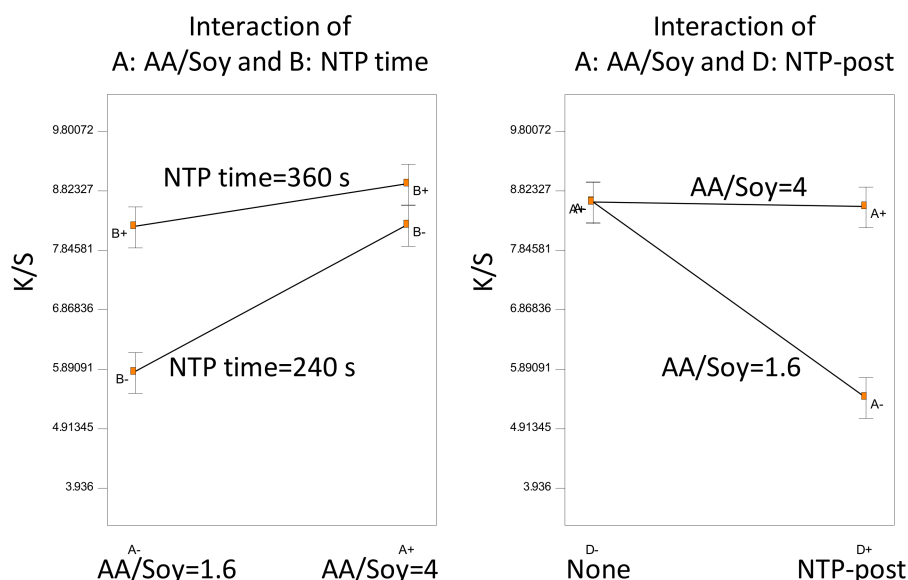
Interaction of
A: AA/Soy and B: NTP time

K/S

9.80072
8.82327
7.84581
6.86836
5.89091
4.91345
3.936

NTP time=360 s
B+
B+
NTP time=240 s
B-
B-

A-
AA/Soy=1.6
A+
AA/Soy=4

Interaction of
A: AA/Soy and D: NTP-post

K/S

9.80072
8.82327
7.84581
6.86836
5.89091
4.91345
3.936

AA/Soy=4
A+
A-
A+
AA/Soy=1.6
A-

D-
None
D+
NTP-post